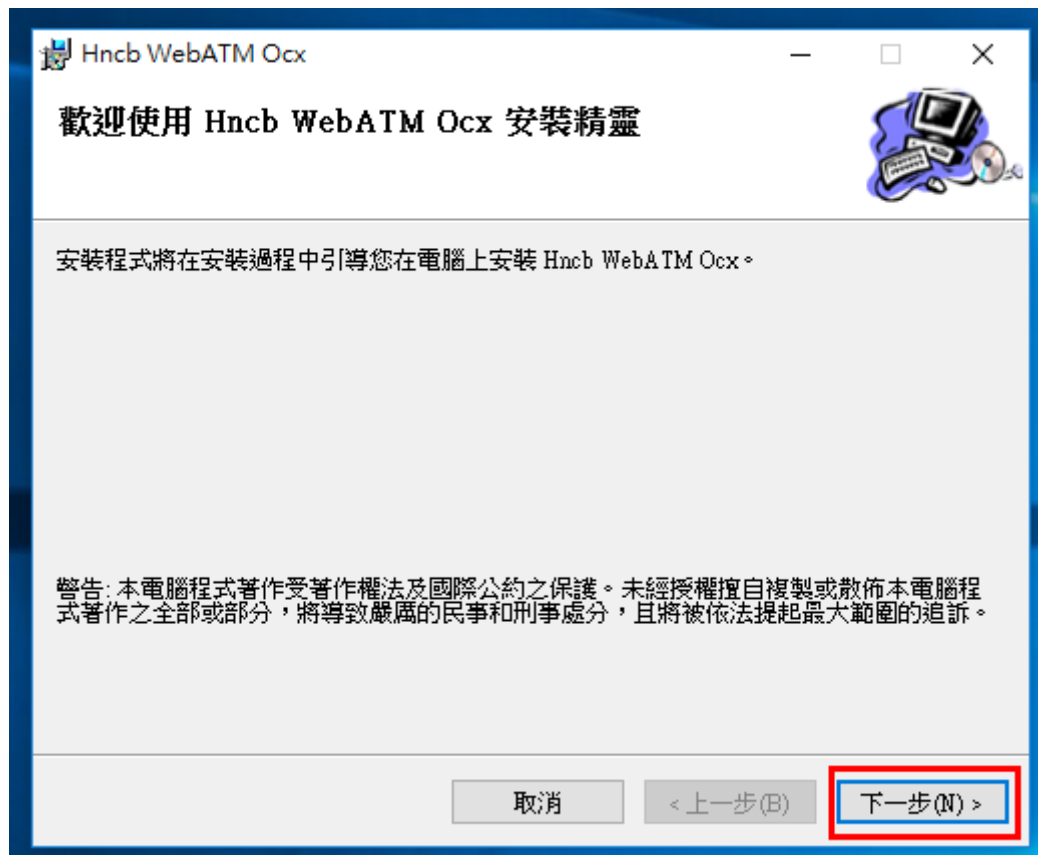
Hncb WebATM Ocx

歡迎使用 Hncb WebATM Ocx 安裝精靈

安裝程式將在安裝過程中引導您在電腦上安裝 Hncb WebATM Ocx。

警告: 本電腦程式著作受著作權法及國際公約之保護。未經授權擅自複製或散佈本電腦程式著作之全部或部分，將導致嚴厲的民事和刑事處分，且將被依法提起最大範圍的追訴。

取消
< 上一步(B)
下一步(N) >